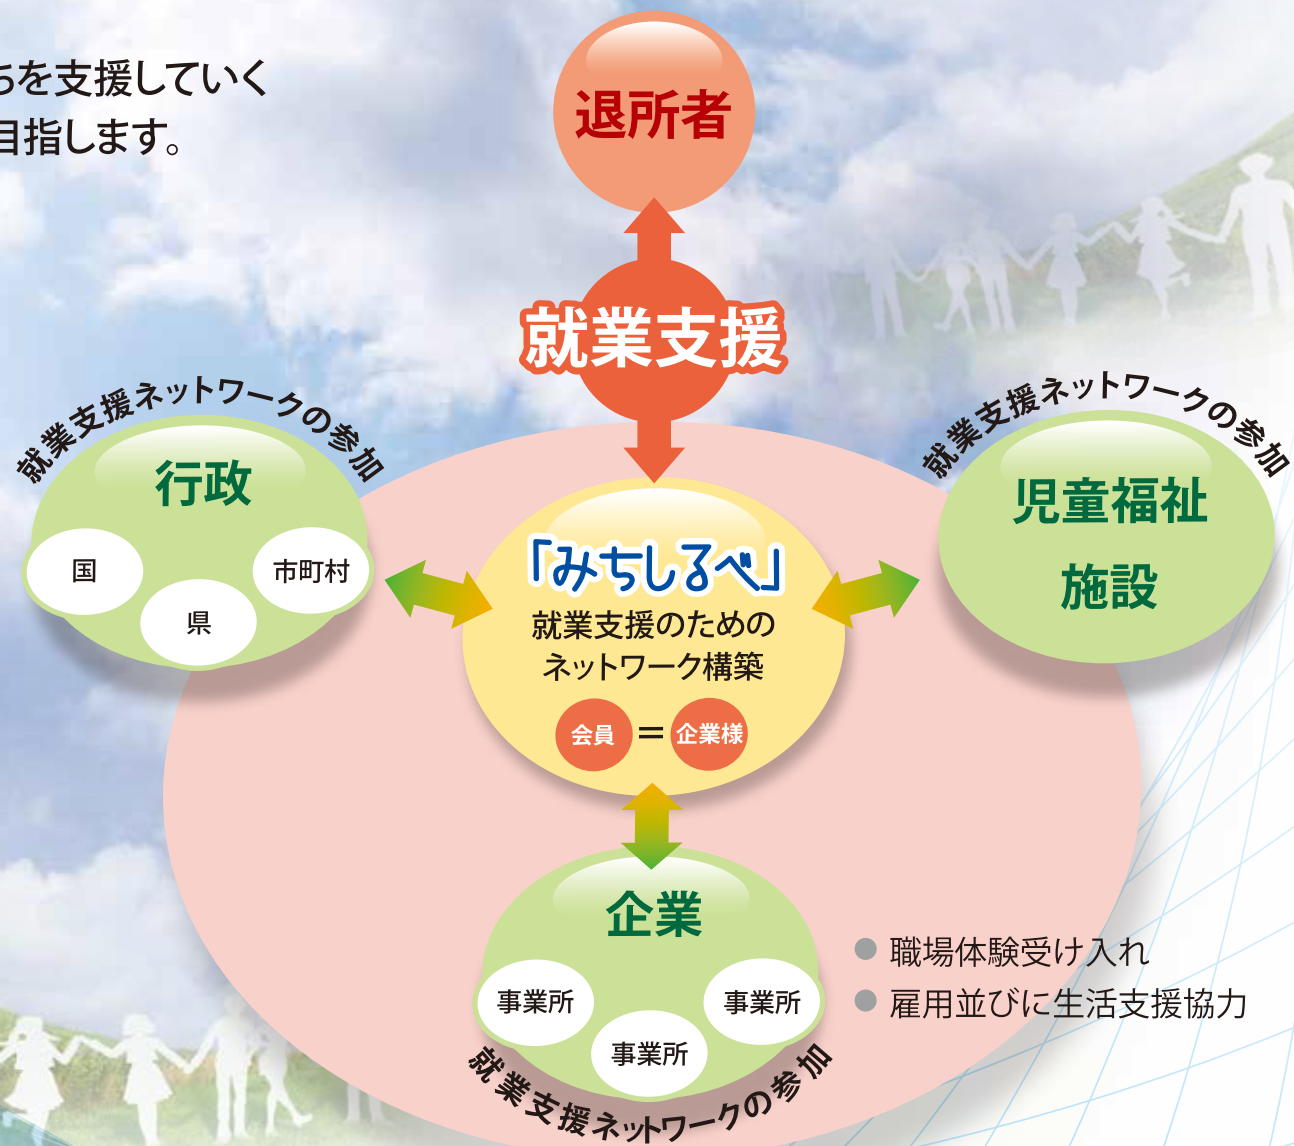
ちを支援していく
目指します。

退所者

就業支援

就業支援ネットワークの参加

行政

国

県

市町村

就業支援ネットワークの参加

児童福祉施設

「みちしるべ」
就業支援のための
ネットワーク構築

会員 ＝ 企業様

企業

事業所

事業所

事業所

就業支援ネットワークの参加

● 職場体験受け入れ
● 雇用並びに生活支援協力